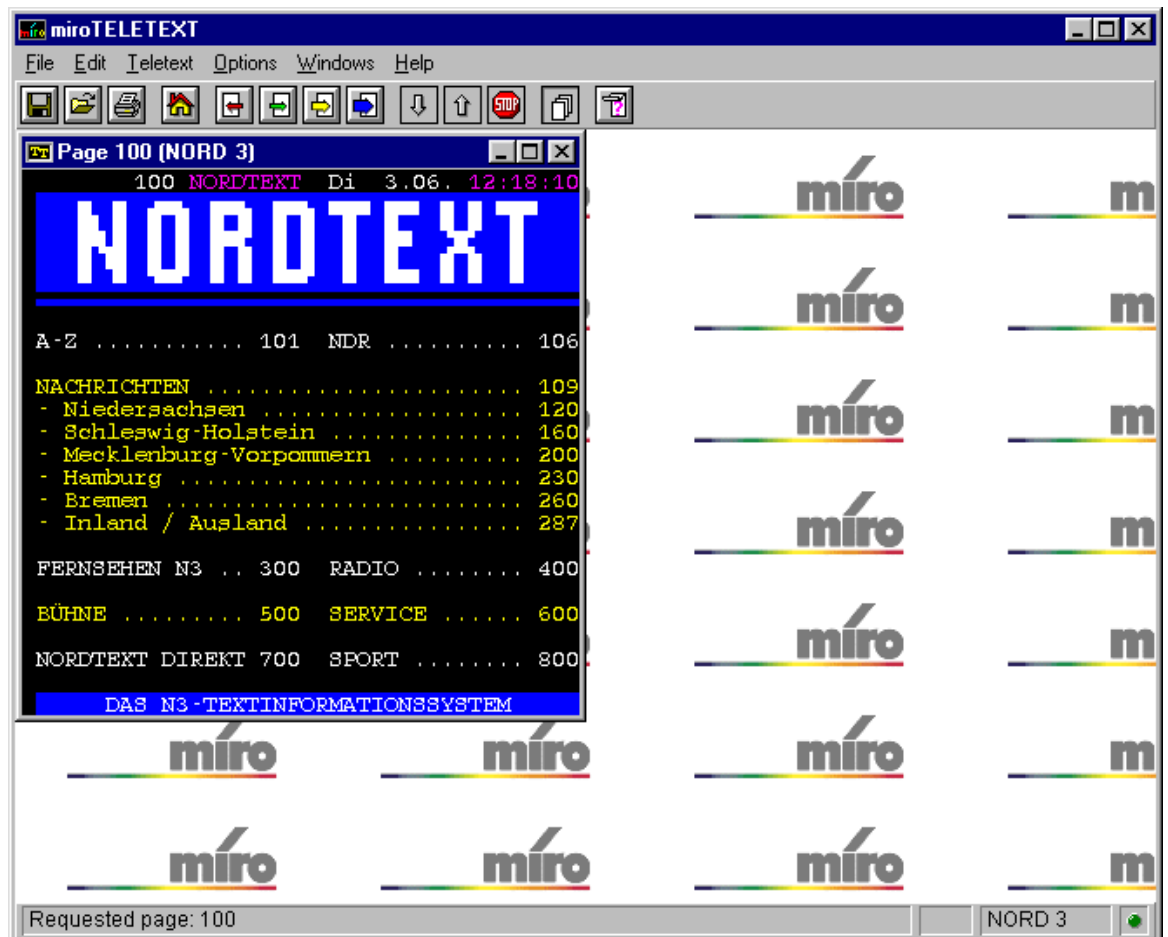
miroTELETEXT

File Edit Teletext Options Windows Help

Page 100 (NORD 3)

100 NORDTEXT Di 3.06. 12:18:10

NORDTEXT

A-Z .......... 101 NDR .......... 106

NACHRICHTEN ........................ 109
- Niedersachsen .................... 120
- Schleswig-Holstein ............... 160
- Mecklenburg-Vorpommern ........... 200
- Hamburg .......................... 230
- Bremen ........................... 260
- Inland / Ausland ................. 287

FERNSEHEN N3 .. 300 RADIO ........ 400

BÜHNE ......... 500 SERVICE ...... 600

NORDTEXT DIREKT 700 SPORT ........ 800

DAS N3-TEXTINFORMATIONSSYSTEM

miro miro miro miro miro miro miro miro miro miro miro miro miro miro miro miro miro miro miro miro

Requested page: 100 NORD 3